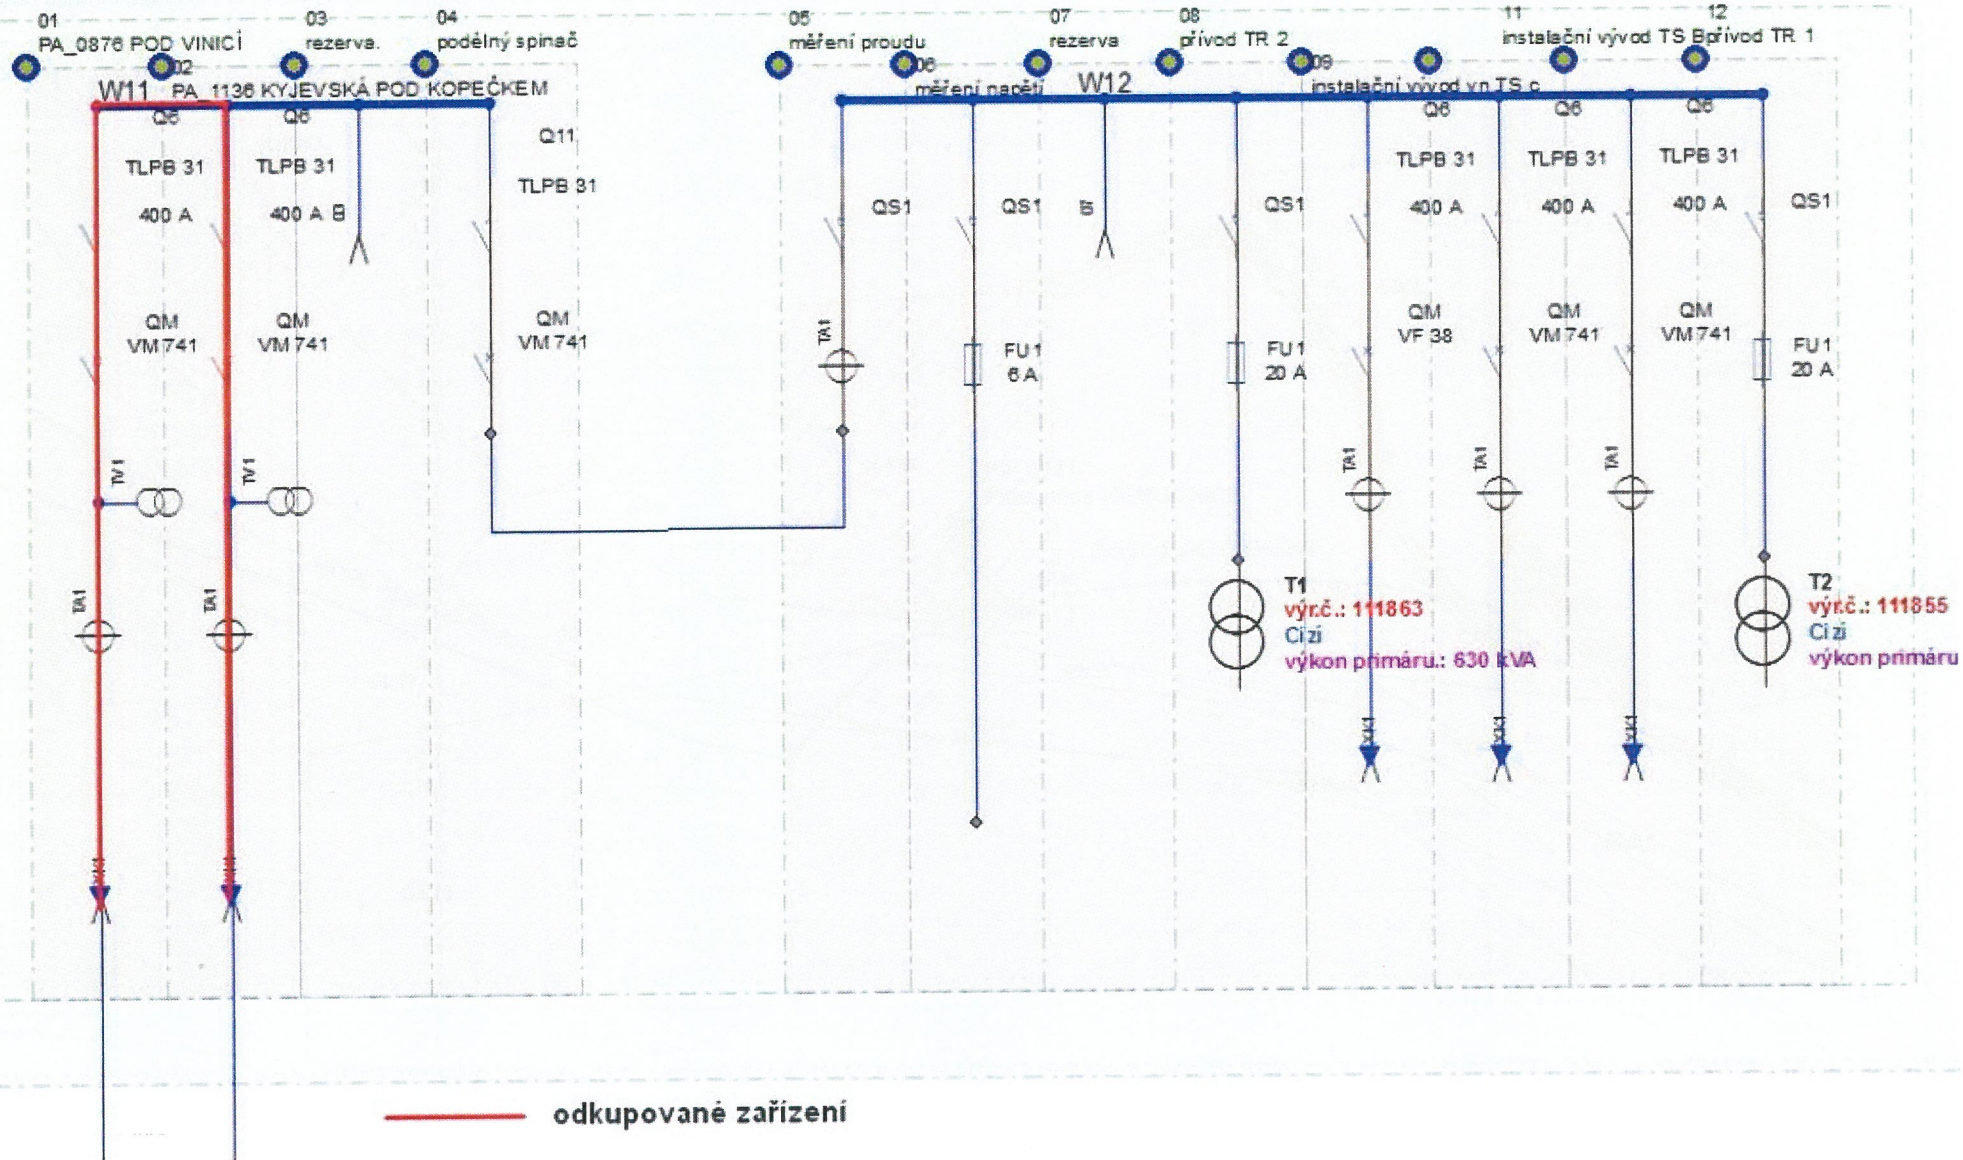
01
PA_0876 POD VINICÍ
02
PA_1136 KYJEVSKÁ POD KOPEČKEM
03
rezerva.
04
podélný spínač
05
měření proudu
06
měření napětí
07
rezerva
08
přívod TR 2
09
instalační vývod vn TS c
11
instalační vývod TS B
12
přívod TR 1

W11
W12

Q6
TLPB 31
400 A
QM
VM 741
TV1
TA1

Q6
TLPB 31
400 A
QM
VM 741
TV1
TA1

B

Q11
TLPB 31
QM
VM 741

QS1
TA1

QS1
FU 1
6 A

B

QS1
FU 1
20 A
T1
výr.č.: 111863
Cizí
výkon primáru.: 630 kVA

Q6
TLPB 31
400 A
QM
VF 38
TA1

Q6
TLPB 31
400 A
QM
VM 741
TA1

Q6
TLPB 31
400 A
QM
VM 741
TA1

QS1
FU 1
20 A
T2
výr.č.: 111855
Cizí
výkon primáru

odkupované zařízení